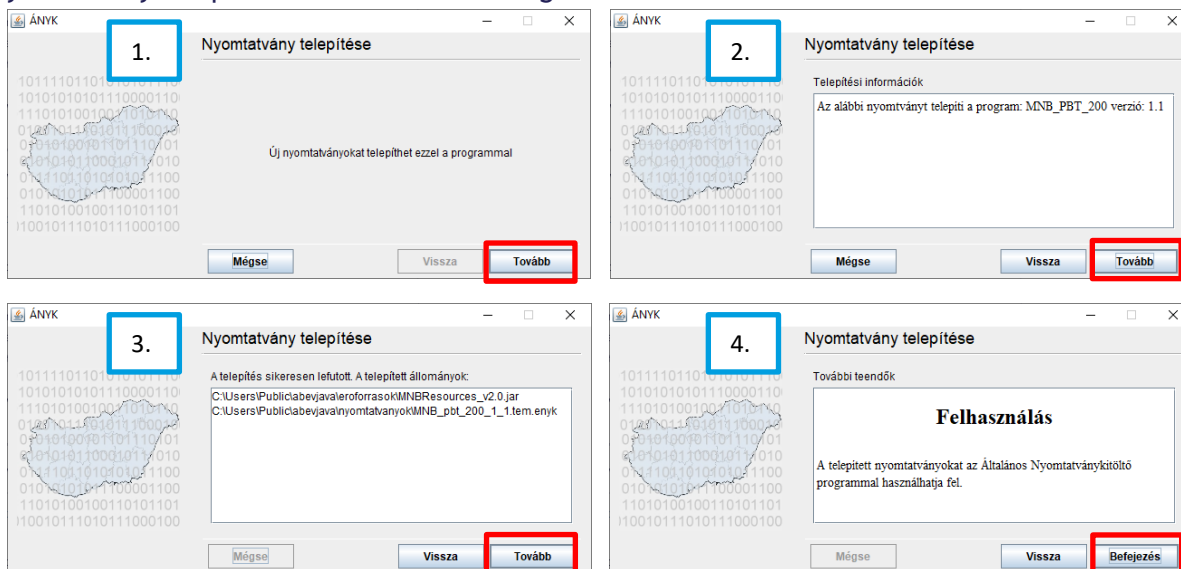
ÁNYK

1.

Nyomtatvány telepítése

Új nyomtatványokat telepíthet ezzel a programmal

Mégse Vissza Tovább

ÁNYK

2.

Nyomtatvány telepítése

Telepítési információk

Az alábbi nyomtatványt telepíti a program: MNB_PBT_200 verzió: 1.1

Mégse Vissza Tovább

ÁNYK

3.

Nyomtatvány telepítése

A telepítés sikeresen lefutott. A telepített állományok:

C:\Users\Public\abevjava\eroforrasok\MNBResources_v2.0.jar
C:\Users\Public\abevjava\nyomtatvanyok\MNB_pbt_200_1_1.tem.enyk

Mégse Vissza Tovább

ÁNYK

4.

Nyomtatvány telepítése

További teendők

Felhasználás

A telepített nyomtatványokat az Általános Nyomtatványkitöltő programmal használhatja fel.

Mégse Vissza Befejezés